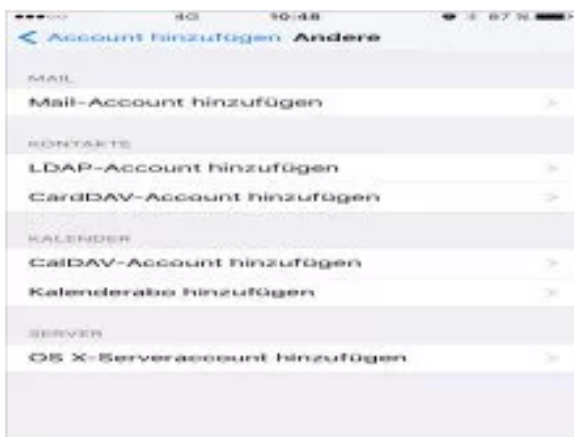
4G 10:48 87 %

< Account hinzufügen Andere

MAIL

Mail-Account hinzufügen

KONTAKTE

LDAP-Account hinzufügen

CardDAV-Account hinzufügen

KALENDER

CalDAV-Account hinzufügen

Kalenderabo hinzufügen

SERVER

OS X-Serveraccount hinzufügen